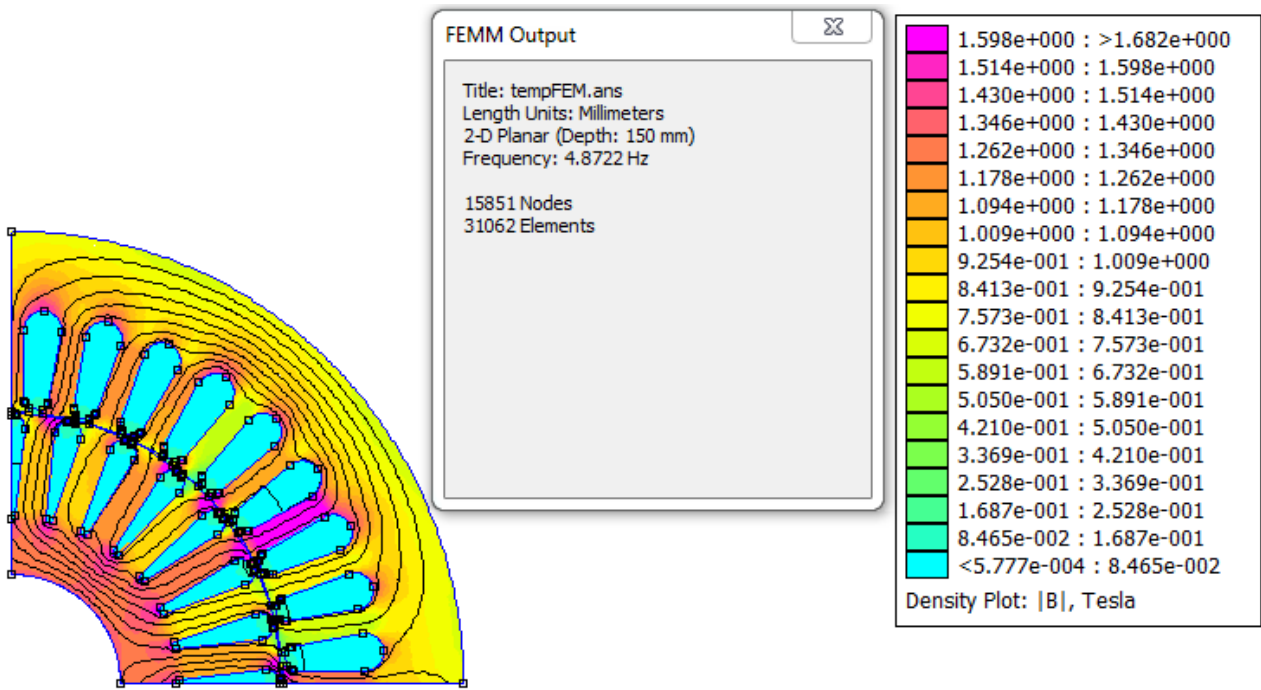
FEMM Output

Title: tempFEM.ans
Length Units: Millimeters
2-D Planar (Depth: 150 mm)
Frequency: 4.8722 Hz

15851 Nodes
31062 Elements

1.598e+000 : >1.682e+000
1.514e+000 : 1.598e+000
1.430e+000 : 1.514e+000
1.346e+000 : 1.430e+000
1.262e+000 : 1.346e+000
1.178e+000 : 1.262e+000
1.094e+000 : 1.178e+000
1.009e+000 : 1.094e+000
9.254e-001 : 1.009e+000
8.413e-001 : 9.254e-001
7.573e-001 : 8.413e-001
6.732e-001 : 7.573e-001
5.891e-001 : 6.732e-001
5.050e-001 : 5.891e-001
4.210e-001 : 5.050e-001
3.369e-001 : 4.210e-001
2.528e-001 : 3.369e-001
1.687e-001 : 2.528e-001
8.465e-002 : 1.687e-001
<5.777e-004 : 8.465e-002
Density Plot: |B|, Tesla